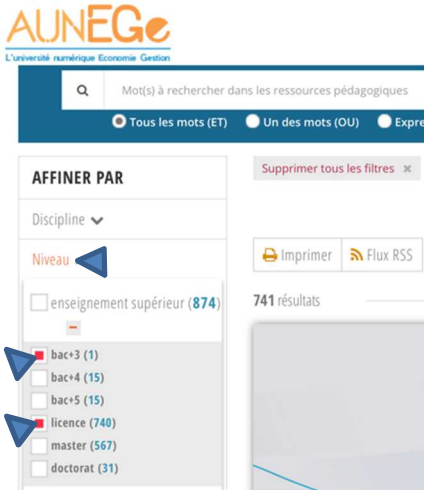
AUNEGe
L'université numérique Economie Gestion

Mot(s) à rechercher dans les ressources pédagogiques

Tous les mots (ET) Un des mots (OU) Expre

AFFINER PAR

Discipline

Niveau

enseignement supérieur (874)

bac+3 (1)
bac+4 (15)
bac+5 (15)
licence (740)
master (567)
doctorat (31)

Supprimer tous les filtres ×

Imprimer Flux RSS

741 résultats